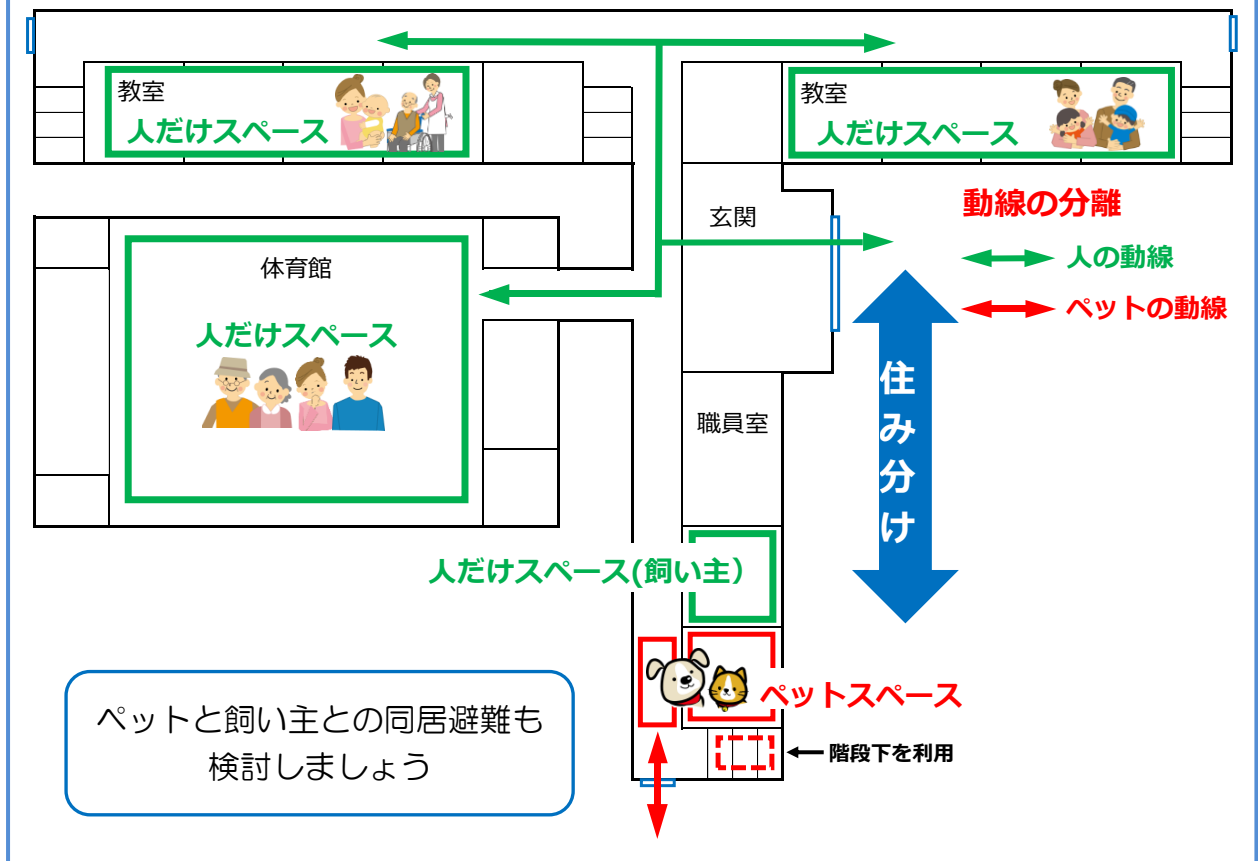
教室
人だけスペース

教室
人だけスペース

動線の分離
人の動線
ペットの動線

玄関

体育館
人だけスペース

住み分け

職員室

人だけスペース(飼い主)

ペットスペース

ペットと飼い主との同居避難も検討しましょう

階段下を利用